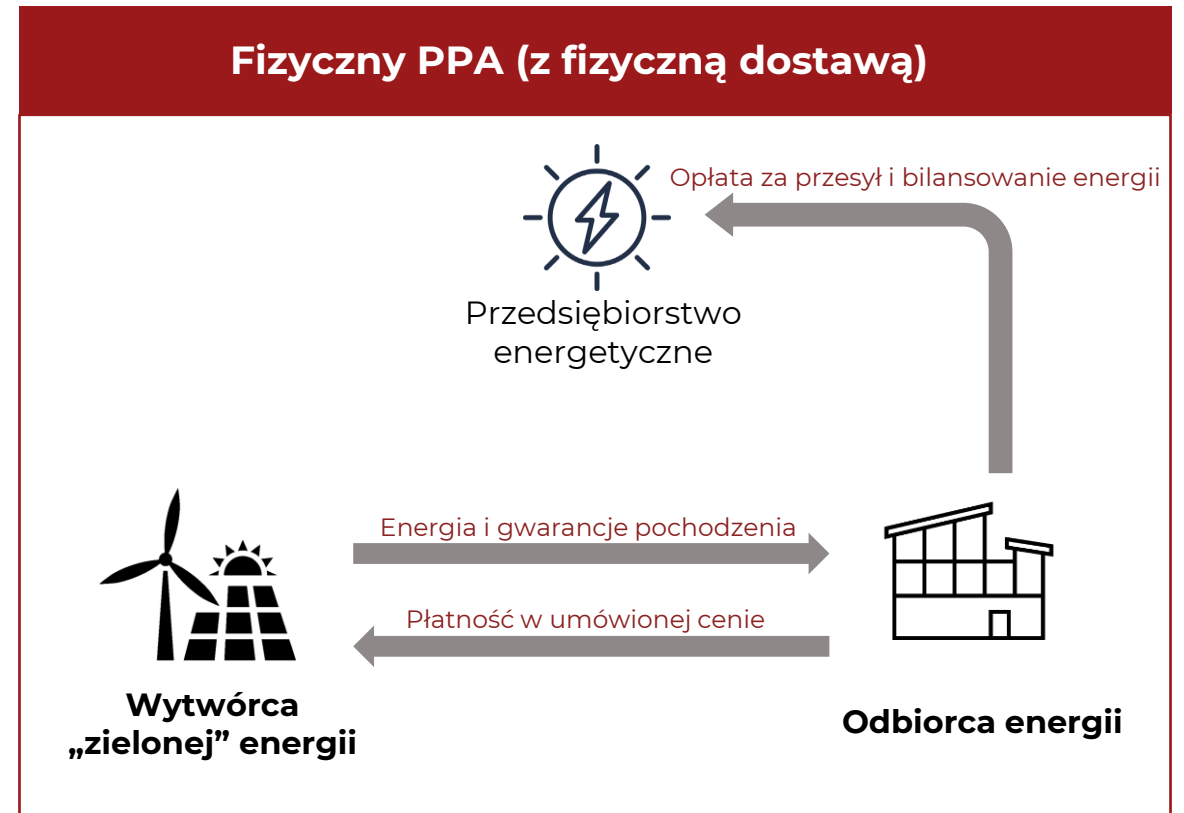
Fizyczny PPA (z fizyczną dostawą)

Opłata za przesył i bilansowanie energii

Przedsiębiorstwo energetyczne

Energia i gwarancje pochodzenia

Płatność w umówionej cenie

Wytwórca „zielonej” energii

Odbiorca energii